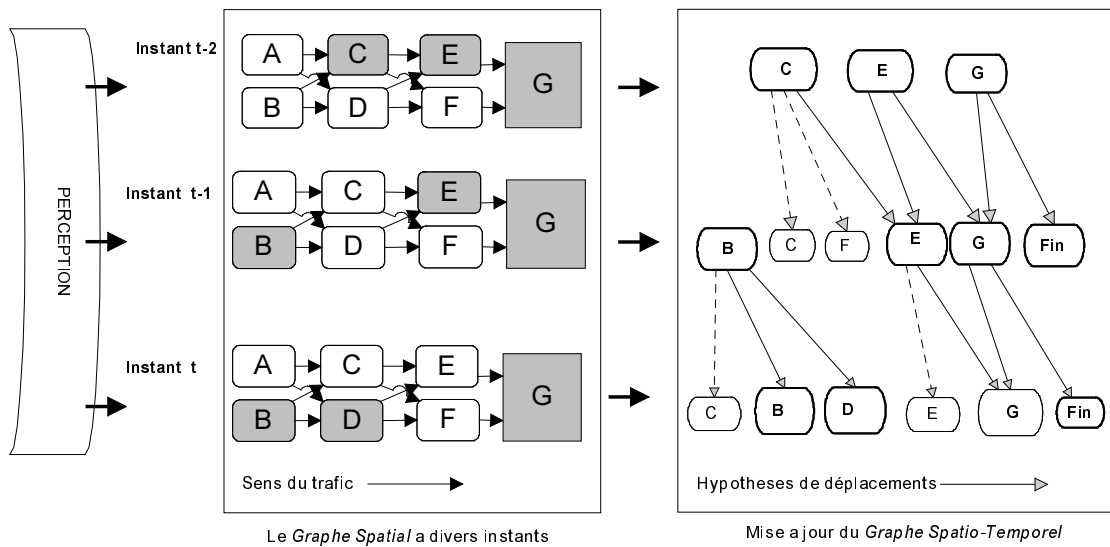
PERCEPTION

Instant t-2

A C E B D F G

Instant t-1

A C E B D F G

Instant t

A C E B D F G

Sens du trafic

Le *Graphe Spatial* a divers instants

C E G

B C F E G Fin

C B D E G Fin

Hypotheses de déplacements

Mise a jour du *Graphe Spatio-Temporel*